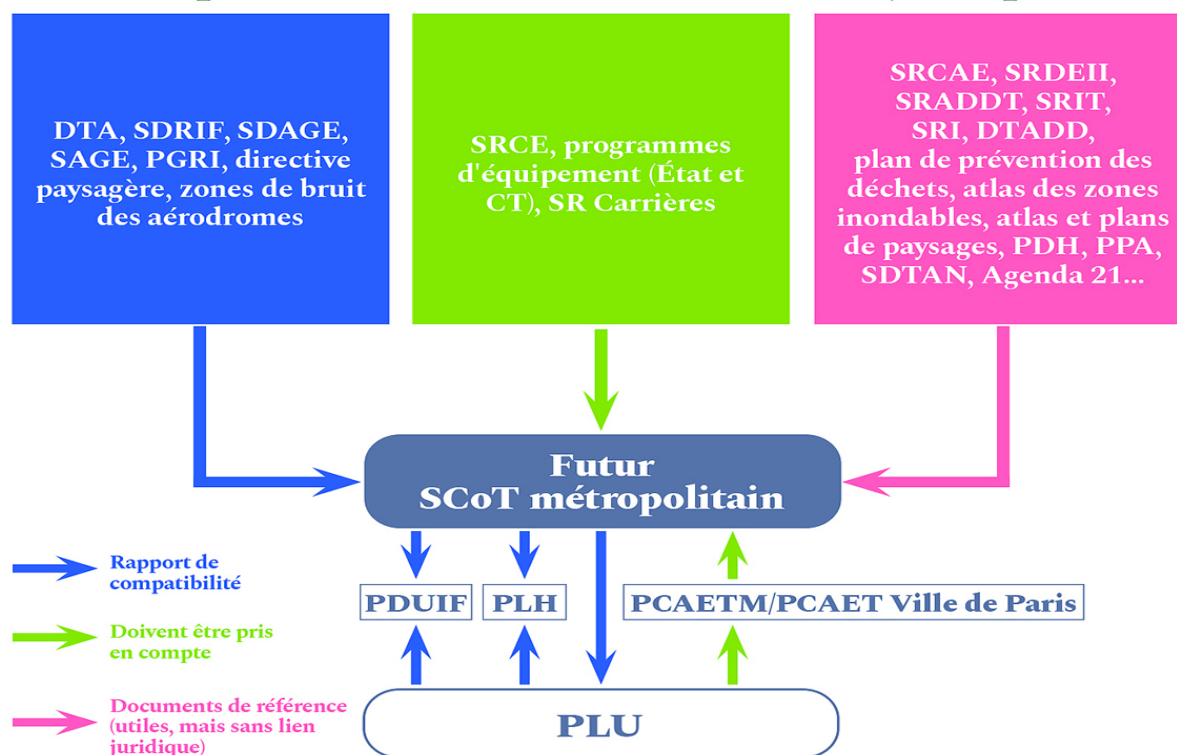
DTA, SDRIF, SDAGE, SAGE, PGRI, directive paysagère, zones de bruit des aérodromes

SRCE, programmes d'équipement (État et CT), SR Carrières

SRCAE, SRDEII, SRADDT, SRIT, SRI, DTADD, plan de prévention des déchets, atlas des zones inondables, atlas et plans de paysages, PDH, PPA, SDTAN, Agenda 21...

Futur SCoT métropolitain

PDUIF

PLH

PCAETM/PCAET Ville de Paris

PLU

Rapport de compatibilité

Doivent être pris en compte

Documents de référence (utiles, mais sans lien juridique)